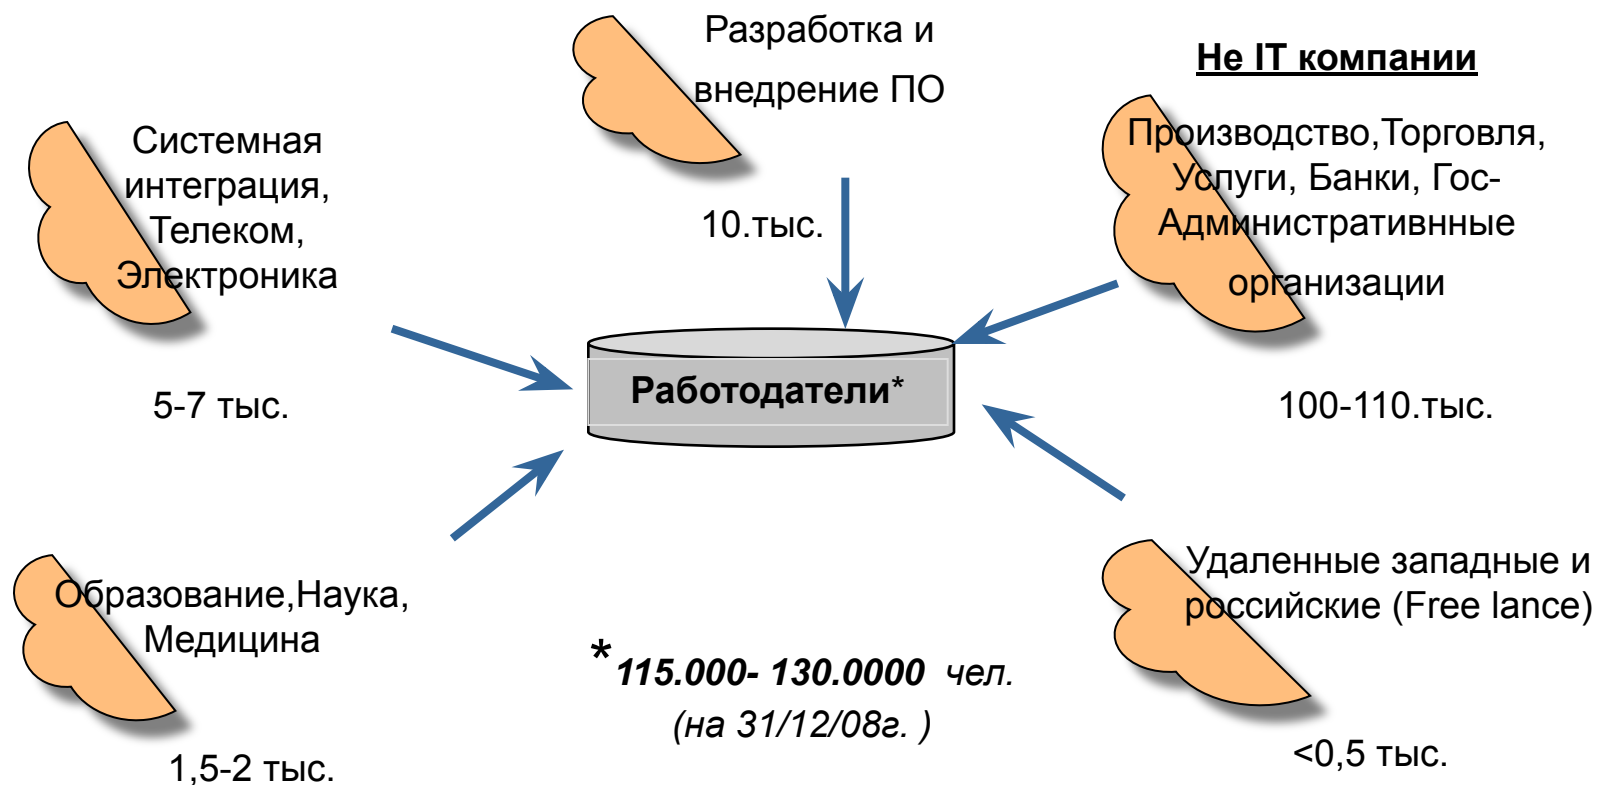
Разработка и внедрение ПО

10.тыс.

Не IT компании

Производство,Торговля, Услуги, Банки, Гос-Административнные организации

100-110.тыс.

Системная интеграция, Телеком, Электроника

5-7 тыс.

Работодатели*

Образование,Наука, Медицина

1,5-2 тыс.

*115.000- 130.0000 чел. (на 31/12/08г. )

Удаленные западные и российские (Free lance)

<0,5 тыс.